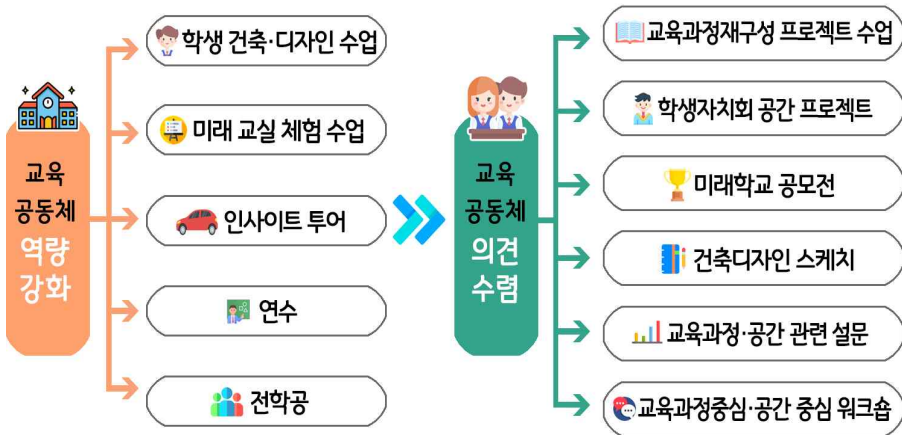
교육 공동체 역량 강화

학생 건축·디자인 수업

미래 교실 체험 수업

인사이트 투어

연수

전학공

교육 공동체 의견 수렴

교육과정재구성 프로젝트 수업

학생자치회 공간 프로젝트

미래학교 공모전

건축디자인 스케치

교육과정·공간 관련 설문

교육과정중심·공간 중심 워크숍